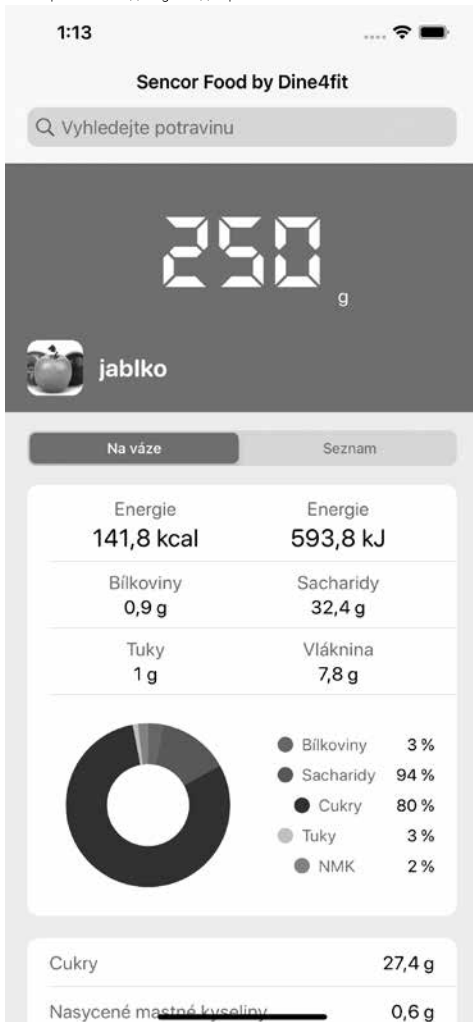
1:13

Sencor Food by Dine4fit

Vyhledejte potravinu

250
g

jablko

Na váze | Seznam

| Energie 141,8 kcal | Energie 593,8 kJ |
|---|---|
| Bílkoviny 0,9 g | Sacharidy 32,4 g |
| Tuky 1 g | Vláknina 7,8 g |

Bílkoviny 3 %
Sacharidy 94 %
Cukry 80 %
Tuky 3 %
NMK 2 %

Cukry 27,4 g
Nasycené mastné kyseliny 0,6 g